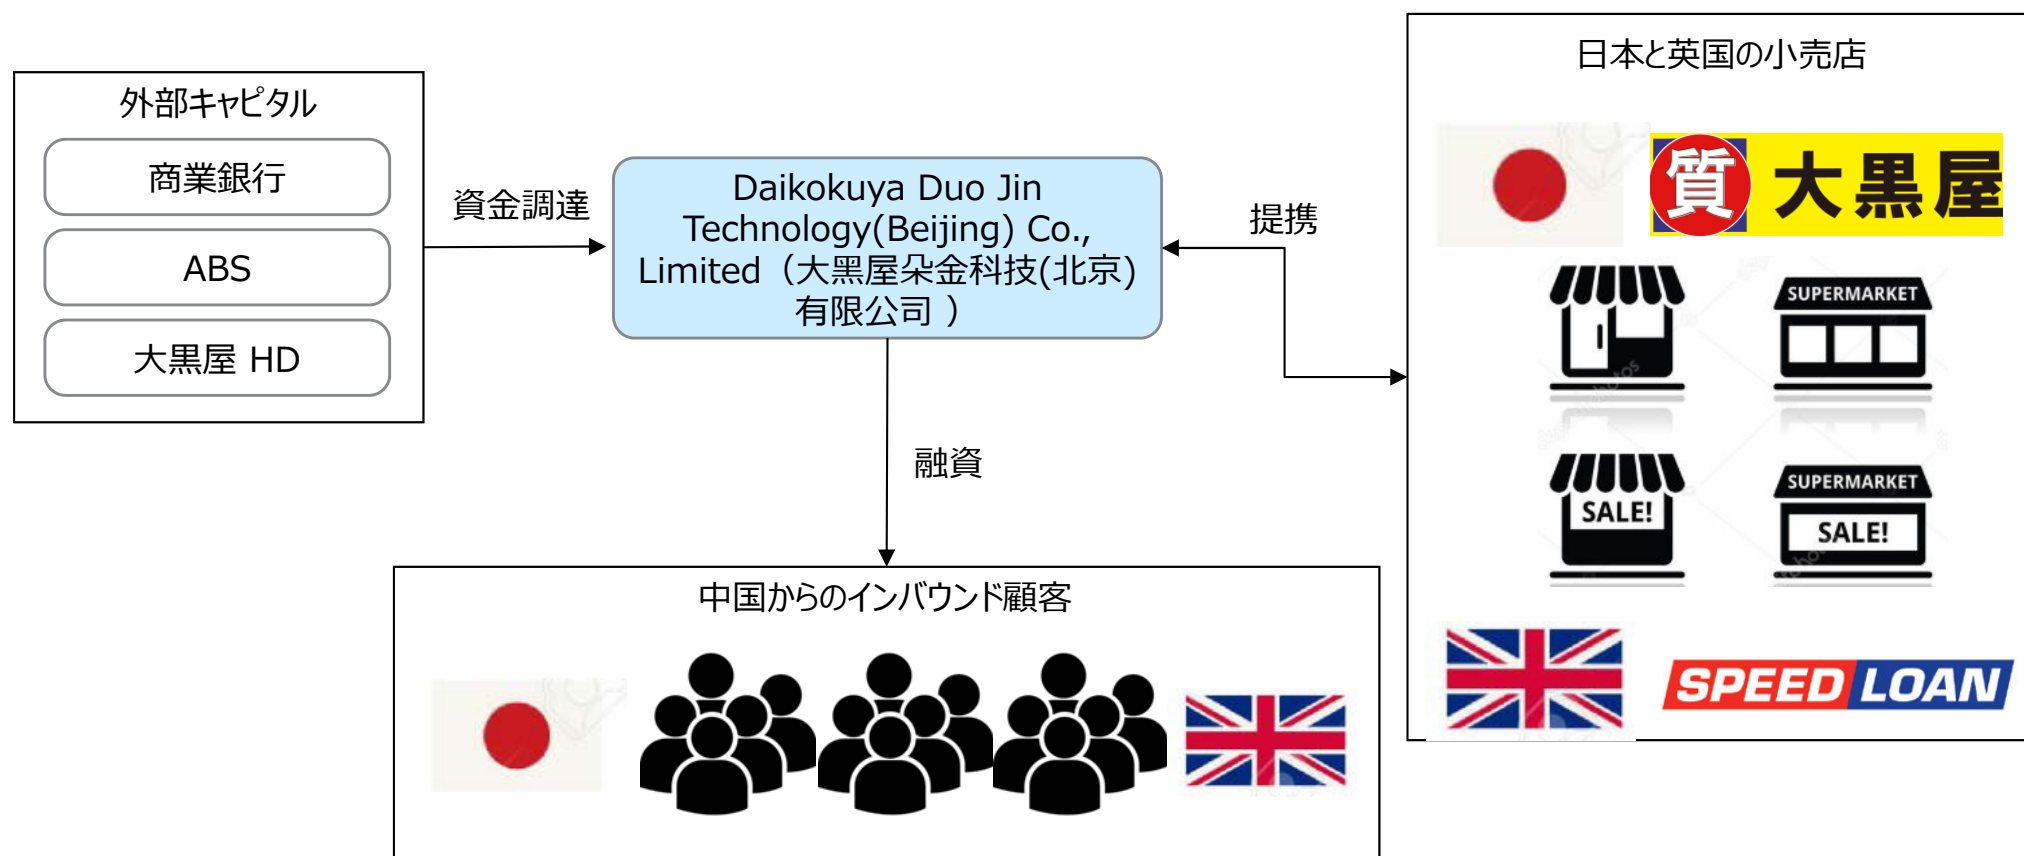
外部キャピタル

商業銀行

ABS

大黒屋 HD

資金調達

Daikokuya Duo Jin Technology(Beijing) Co., Limited（大黒屋朵金科技(北京)有限公司 ）

提携

日本と英国の小売店

質 大黒屋

SUPERMARKET

SALE!

SUPERMARKET

SALE!

SPEED LOAN

融資

中国からのインバウンド顧客